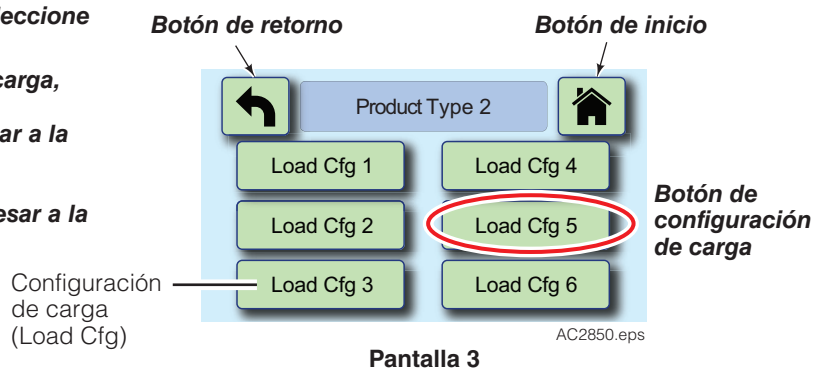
leccione

carga,

ar a la

esar a la

Botón de retorno

Botón de inicio

Product Type 2

Load Cfg 1

Load Cfg 4

Load Cfg 2

Load Cfg 5

Load Cfg 3

Load Cfg 6

Botón de configuración de carga

Configuración de carga (Load Cfg)

AC2850.eps

Pantalla 3